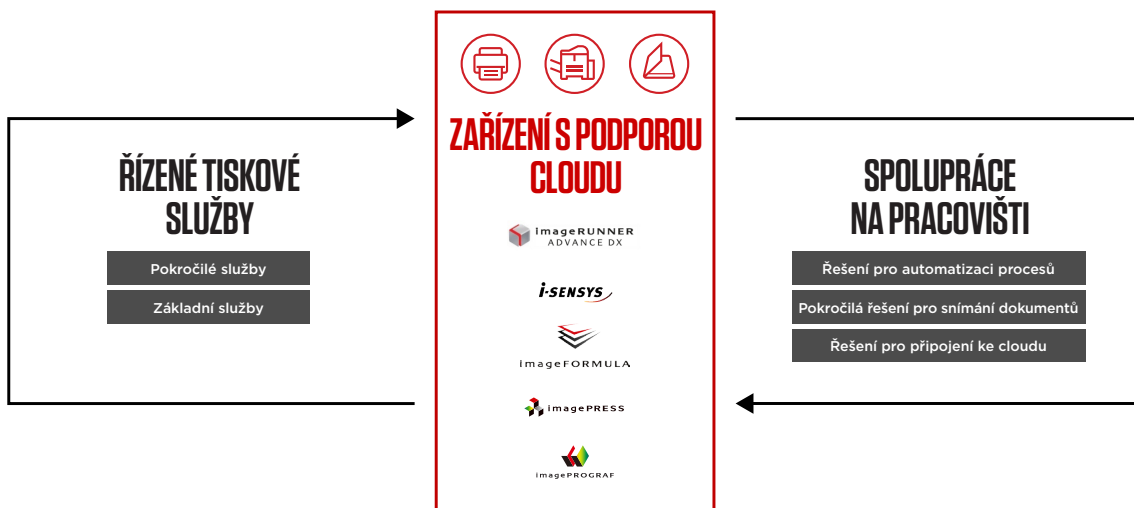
ŘÍZENÉ TISKOVÉ SLUŽBY

Pokročilé služby

Základní služby

ZAŘÍZENÍ S PODPOROU CLOUDU

imageRUNNER ADVANCE DX

i-SENSYS

imageFORMULA

imagePRESS

imagePROGRAF

SPOLUPRÁCE NA PRACOVIŠTI

Řešení pro automatizaci procesů

Pokročilá řešení pro snímání dokumentů

Řešení pro připojení ke cloudu